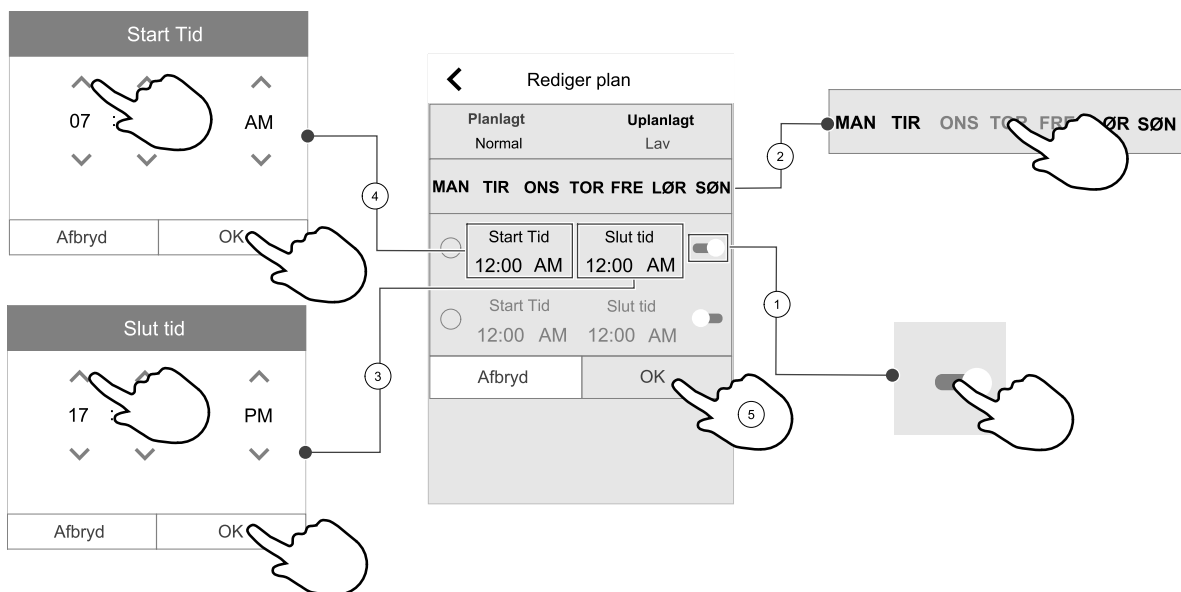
Start Tid

07 : AM

Afbryd OK

Slut tid

17 : PM

Afbryd OK

Rediger plan

Planlagt Normal

Uplanlagt Lav

MAN TIR ONS TOR FRE LØR SØN

Start Tid 12:00 AM

Slut tid 12:00 AM

Start Tid 12:00 AM

Slut tid 12:00 AM

Afbryd OK

1

2

3

4

5

MAN TIR ONS TOR FRE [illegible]ØR SØN